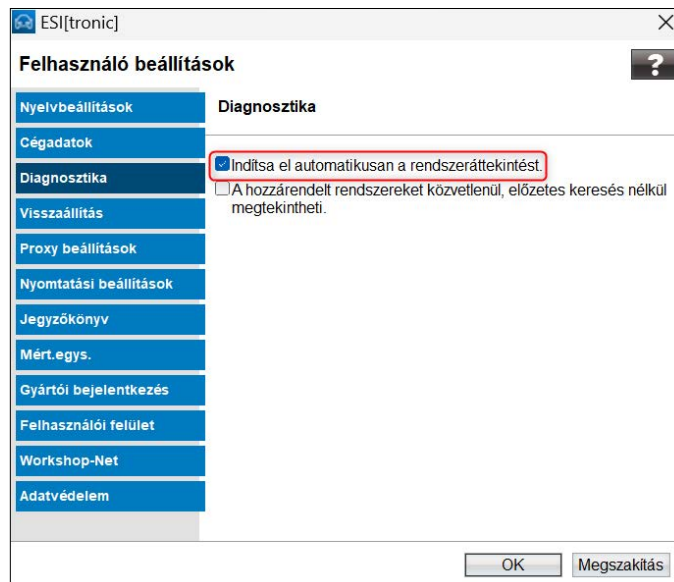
ESI[tronic]

Felhasználó beállítások

?

Nyelvbeállítások
Cégadatok
Diagnosztika
Visszaállítás
Proxy beállítások
Nyomtatási beállítások
Jegyzőkönyv
Mért.egys.
Gyártói bejelentkezés
Felhasználói felület
Workshop-Net
Adatvédelem

Diagnosztika

Indítsa el automatikusan a rendszeráttekintést.

A hozzárendelt rendszereket közvetlenül, előzetes keresés nélkül megtekintheti.

OK
Megszakítás